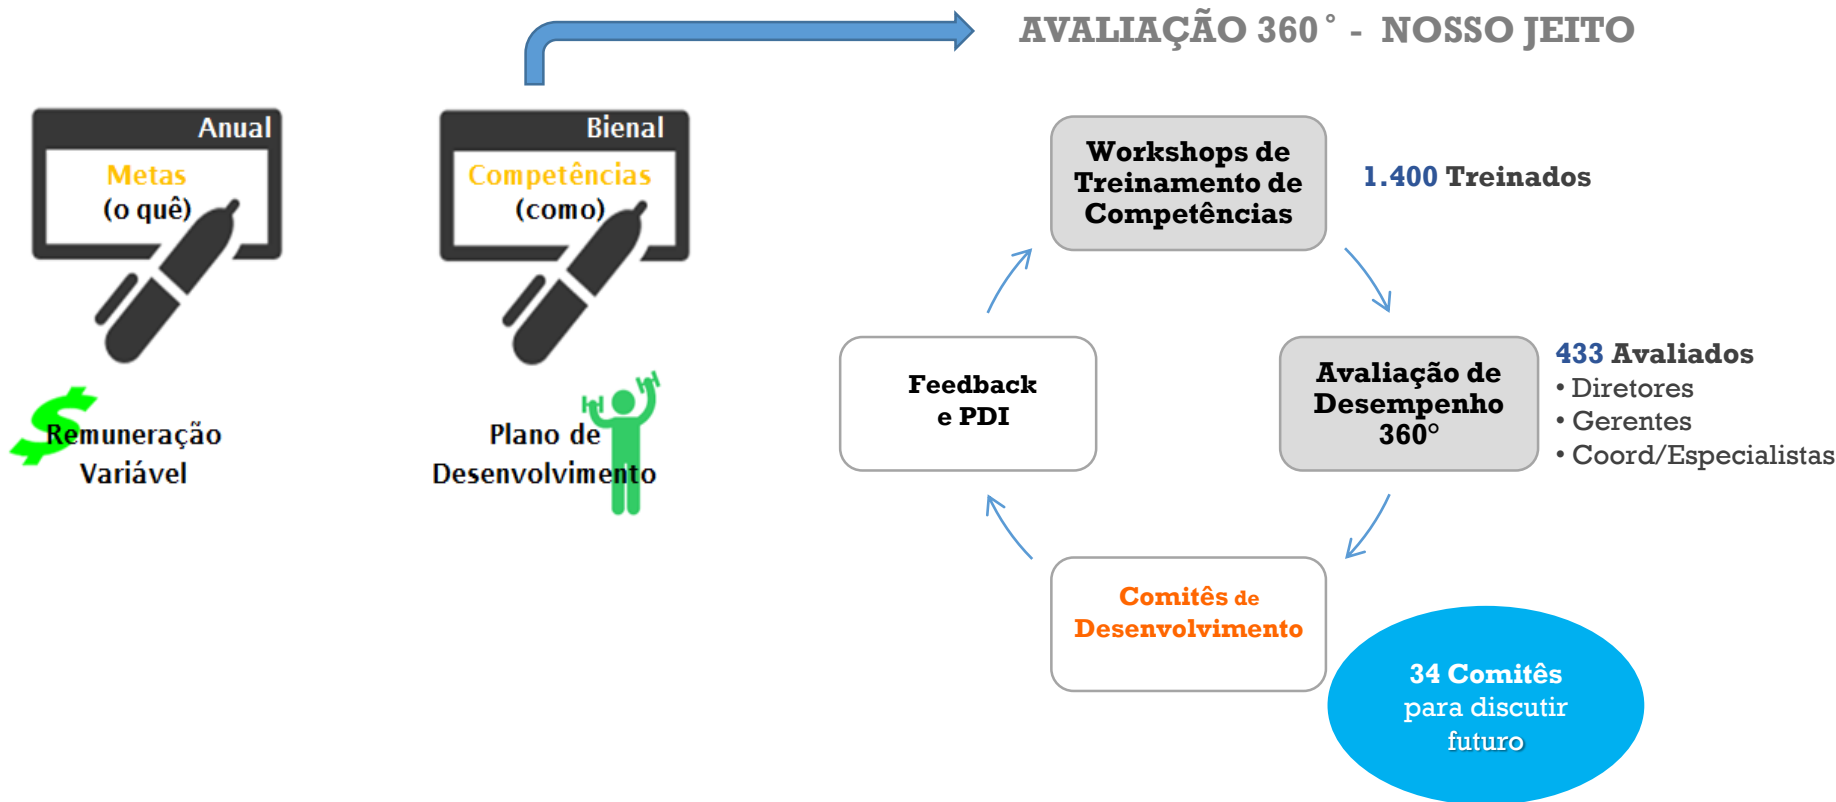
AVALIAÇÃO 360° - NOSSO JEITO

Anual

Metas
(o quê)

Remuneração Variável

Bienal

Competências
(como)

Plano de Desenvolvimento

Workshops de Treinamento de Competências

1.400 Treinados

Avaliação de Desempenho 360°

433 Avaliados
• Diretores
• Gerentes
• Coord/Especialistas

Comitês de Desenvolvimento

34 Comitês para discutir futuro

Feedback e PDI